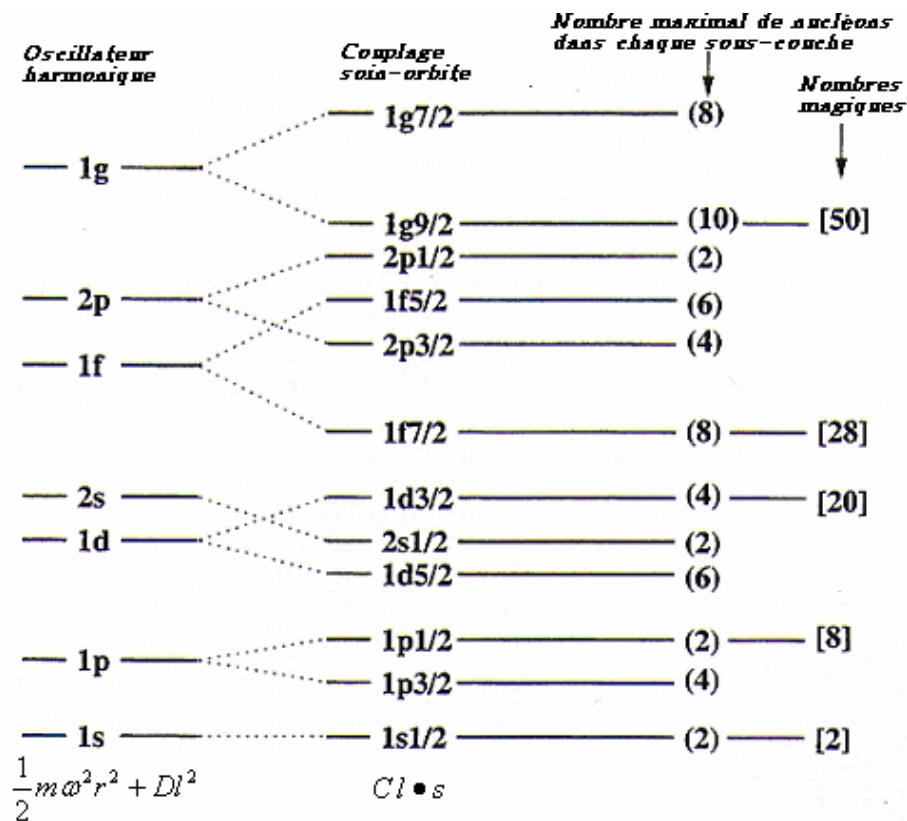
Oscillateur harmonique

Couplage spin-orbite

Nombre maximal de nucléons dans chaque sous-couche

Nombres magiques

1g

1g7/2 (8)

1g9/2 (10) [50]

2p1/2 (2)

2p

1f5/2 (6)

2p3/2 (4)

1f

1f7/2 (8) [28]

2s

1d3/2 (4) [20]

1d

2s1/2 (2)

1d5/2 (6)

1p1/2 (2) [8]

1p

1p3/2 (4)

1s

1s1/2 (2) [2]

$\frac{1}{2}m\omega^2r^2 + Dl^2$

$Cl \bullet s$